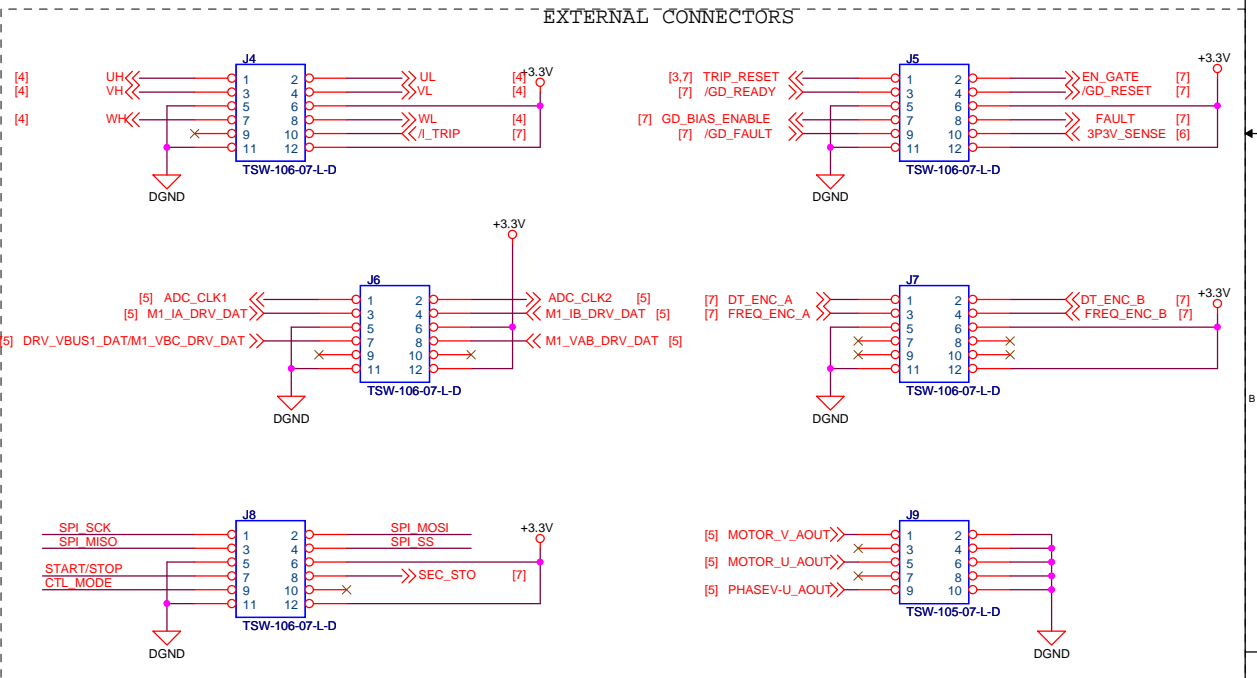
EXTERNAL CONNECTORS

J4
[4] UH 1 2 UL [4]
[4] VH 3 4 VL [4]
5 6
[4] WH 7 8 WL [4]
9 10 /I_TRIP [7]
11 12
TSW-106-07-L-D
+3.3V
DGND

J5
[3,7] TRIP_RESET 1 2 EN_GATE [7]
[7] /GD_READY 3 4 /GD_RESET [7]
5 6
[7] GD_BIAS_ENABLE 7 8 FAULT [7]
[7] /GD_FAULT 9 10 3P3V_SENSE [6]
11 12
TSW-106-07-L-D
+3.3V
DGND

J6
+3.3V
[5] ADC_CLK1 1 2 ADC_CLK2 [5]
[5] M1_IA_DRV_DAT 3 4 M1_IB_DRV_DAT [5]
5 6
[5] DRV_VBUS1_DAT/M1_VBC_DRV_DAT 7 8 M1_VAB_DRV_DAT [5]
9 10
11 12
TSW-106-07-L-D
DGND

J7
[7] DT_ENC_A 1 2 DT_ENC_B [7]
[7] FREQ_ENC_A 3 4 FREQ_ENC_B [7]
5 6
7 8
9 10
11 12
TSW-106-07-L-D
+3.3V
DGND

B

J8
SPI_SCK 1 2 SPI_MOSI
SPI_MISO 3 4 SPI_SS
5 6
START/STOP 7 8 SEC_STO [7]
CTL_MODE 9 10
11 12
TSW-106-07-L-D
+3.3V
DGND

J9
[5] MOTOR_V_AOUT 1 2
3 4
[5] MOTOR_U_AOUT 5 6
7 8
[5] PHASEV-U_AOUT 9 10
TSW-105-07-L-D
DGND